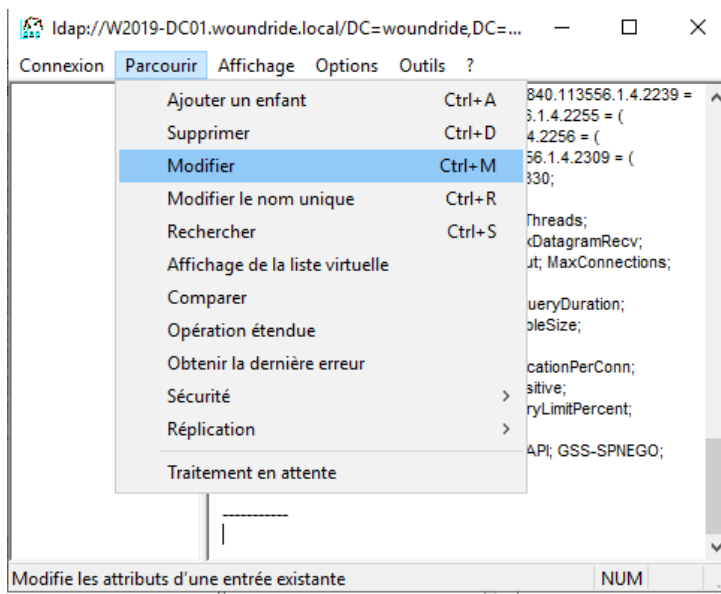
ldap://W2019-DC01.woundride.local/DC=woundride,DC=...

Connexion Parcourir Affichage Options Outils ?

Ajouter un enfant Ctrl+A
Supprimer Ctrl+D
Modifier Ctrl+M
Modifier le nom unique Ctrl+R
Rechercher Ctrl+S
Affichage de la liste virtuelle
Comparer
Opération étendue
Obtenir la dernière erreur
Sécurité
Réplication
Traitement en attente

840.113556.1.4.2239 =
6.1.4.2255 = (
4.2256 = (
56.1.4.2309 = (
330;

Threads;
xDatagramRecv;
ut; MaxConnections;

ueryDuration;
bleSize;

cationPerConn;
sitive;
ryLimitPercent;

API; GSS-SPNEGO;

-----------

Modifie les attributs d'une entrée existante NUM